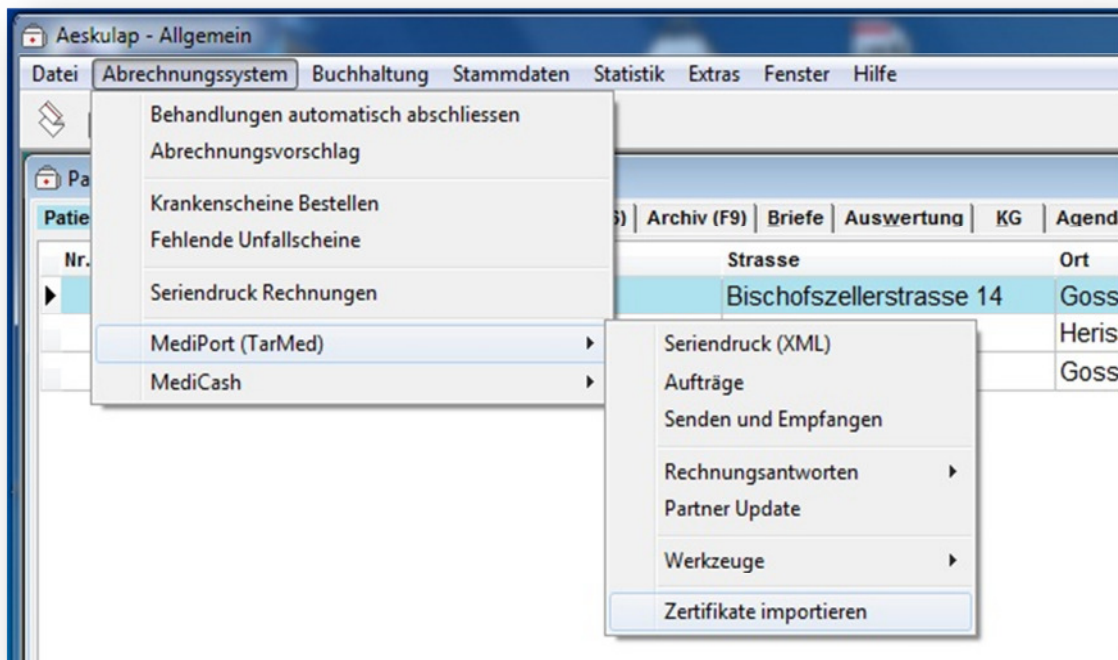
Aeskulap - Allgemein

Datei Abrechnungssystem Buchhaltung Stammdaten Statistik Extras Fenster Hilfe

Behandlungen automatisch abschliessen
Abrechnungsvorschlag

Krankenscheine Bestellen
Fehlende Unfallscheine

Seriendruck Rechnungen

MediPort (TarMed)
MediCash

Pa

Patie

Nr.

5) | Archiv (F9) | Briefe | Auswertung | KG | Agend

Strasse | Ort

Bischofszellerstrasse 14 | Goss

Heris

Goss

Seriendruck (XML)
Aufträge
Senden und Empfangen

Rechnungsantworten
Partner Update

Werkzeuge

Zertifikate importieren